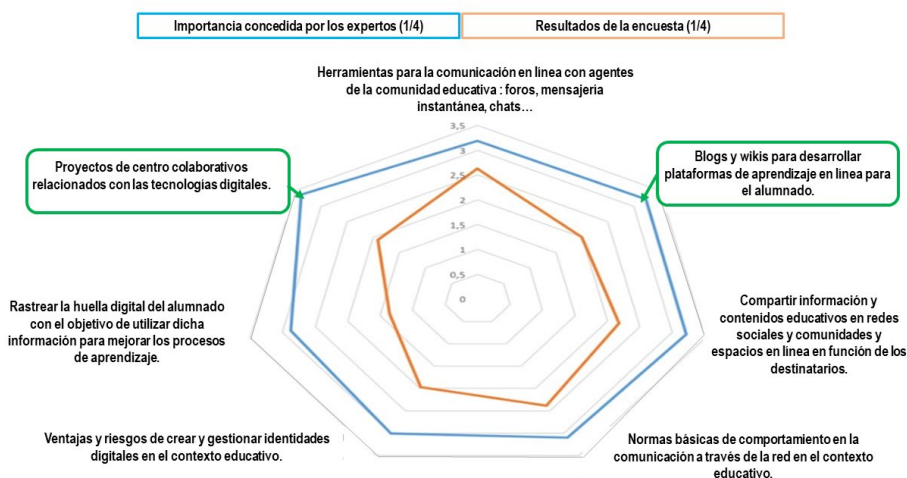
Importancia concedida por los expertos (1/4)

Resultados de la encuesta (1/4)

Herramientas para la comunicación en línea con agentes de la comunidad educativa : foros, mensajería instantánea, chats…

3,5
3
2,5
2
1,5
1
0,5
0

Proyectos de centro colaborativos relacionados con las tecnologías digitales.

Blogs y wikis para desarrollar plataformas de aprendizaje en línea para el alumnado.

Rastrear la huella digital del alumnado con el objetivo de utilizar dicha información para mejorar los procesos de aprendizaje.

Compartir información y contenidos educativos en redes sociales y comunidades y espacios en línea en función de los destinatarios.

Ventajas y riesgos de crear y gestionar identidades digitales en el contexto educativo.

Normas básicas de comportamiento en la comunicación a través de la red en el contexto educativo.